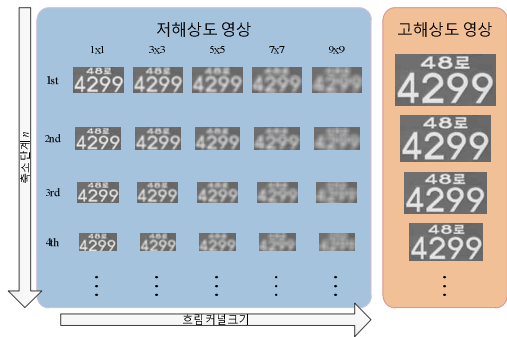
저해상도 영상

1x1 3x3 5x5 7x7 9x9

1st

2nd

3rd

4th

48로 4299

48로 4299

48로 4299

48로 4299

48로 4299

48로 4299

48로 4299

48로 4299

48로 4299

48로 4299

48로 4299

48로 4299

48로 4299

48로 4299

⋮ ⋮ ⋮ ⋮ ⋮

축소단계 $n$

흐림커널크기

고해상도 영상

48로 4299

48로 4299

48로 4299

48로 4299

⋮